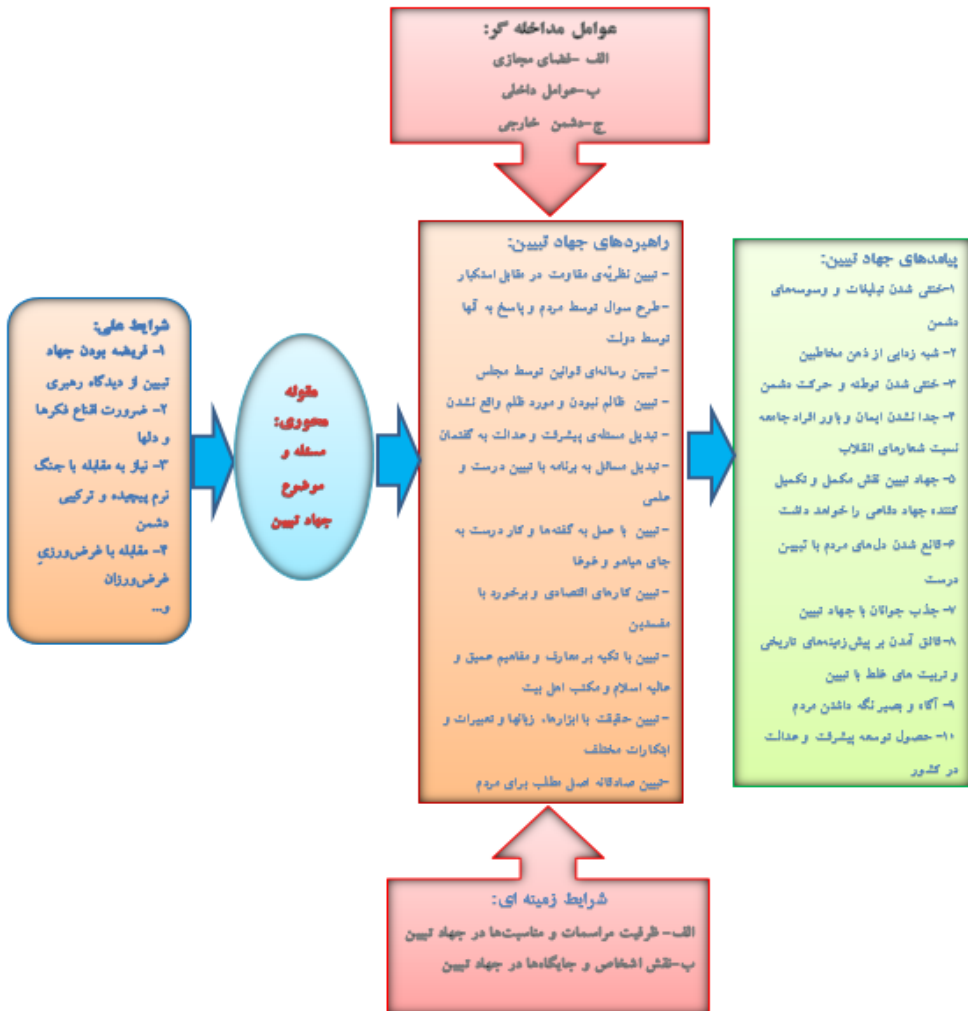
عوامل مداخله گر:
الف -فضای مجازی
ب-عوامل داخلی
ج-دشمن خارجی

راهبردهای جهاد تبیین:
- تبیین نظریه‌ی مقاومت در مقابل استکبار
-طرح سوال توسط مردم و پاسخ به آنها توسط دولت
- تبیین رسانه‌ای قوانین توسط مجلس
- تبیین ظالم نبودن و مورد ظلم واقع نشدن
- تبدیل مسئله‌ی پیشرفت و عدالت به گفتمان
- تبدیل مسائل به برنامه با تبیین درست و علمی
- تبیین با عمل به گفته‌ها و کار درست به جای هیاهو و غوغا
- تبیین کارهای اقتصادی و برخورد با مفسدین
- تبیین با تکیه بر معارف و مفاهیم عمیق و عالیه اسلام و مکتب اهل بیت
- تبیین حقیقت با ابزارها، زبانها و تعبیرات و ابتکارات مختلف
-تبیین صادقانه اصل مطلب برای مردم

پیامدهای جهاد تبیین:
۱-خنثی شدن تبلیغات و وسوسه‌های دشمن
۲- شبه زدایی از ذهن مخاطبین
۳- خنثی شدن توطئه و حرکت دشمن
۴- جدا نشدن ایمان و باور افراد جامعه نسبت شعارهای انقلاب
۵- جهاد تبیین نقش مکمل و تکمیل کننده جهاد دفاعی را خواهد داشت
۶- قانع شدن دل‌های مردم با تبیین درست
۷- جذب جوانان با جهاد تبیین
۸- فائق آمدن بر پیش‌زمینه‌های تاریخی و تربیت های غلط با تبیین
۹- آگاه و بصیر نگه داشتن مردم
۱۰- حصول توسعه پیشرفت و عدالت در کشور

شرایط علی:
۱- فریضه بودن جهاد تبیین از دیدگاه رهبری
۲- ضرورت اقناع فکرها و دلها
۳- نیاز به مقابله با جنگ نرم پیچیده و ترکیبی دشمن
۴- مقابله با غرض‌ورزیِ غرض‌ورزان
و...

مقوله محوری: مسئله و موضوع جهاد تبیین

شرایط زمینه ای:
الف- ظرفیت مراسمات و مناسبت‌ها در جهاد تبیین
ب-نقش اشخاص و جایگاه‌ها در جهاد تبیین